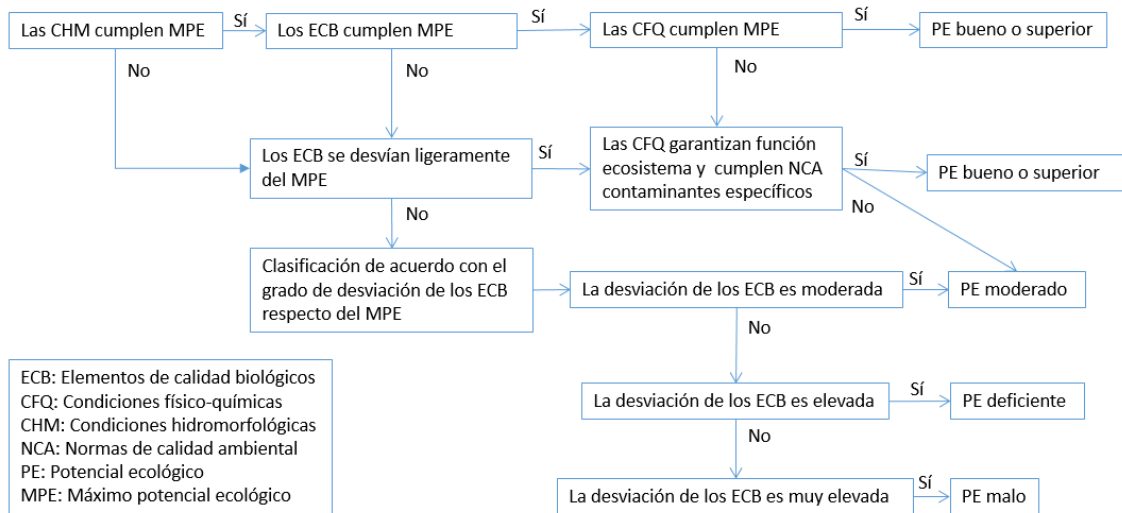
Las CHM cumplen MPE

Sí

Los ECB cumplen MPE

Sí

Las CFQ cumplen MPE

Sí

PE bueno o superior

No

No

No

Los ECB se desvían ligeramente del MPE

Sí

Las CFQ garantizan función ecosistema y cumplen NCA contaminantes específicos

Sí

PE bueno o superior

No

No

Clasificación de acuerdo con el grado de desviación de los ECB respecto del MPE

La desviación de los ECB es moderada

Sí

PE moderado

No

La desviación de los ECB es elevada

Sí

PE deficiente

No

La desviación de los ECB es muy elevada

Sí

PE malo

ECB: Elementos de calidad biológicos
CFQ: Condiciones físico-químicas
CHM: Condiciones hidromorfológicas
NCA: Normas de calidad ambiental
PE: Potencial ecológico
MPE: Máximo potencial ecológico